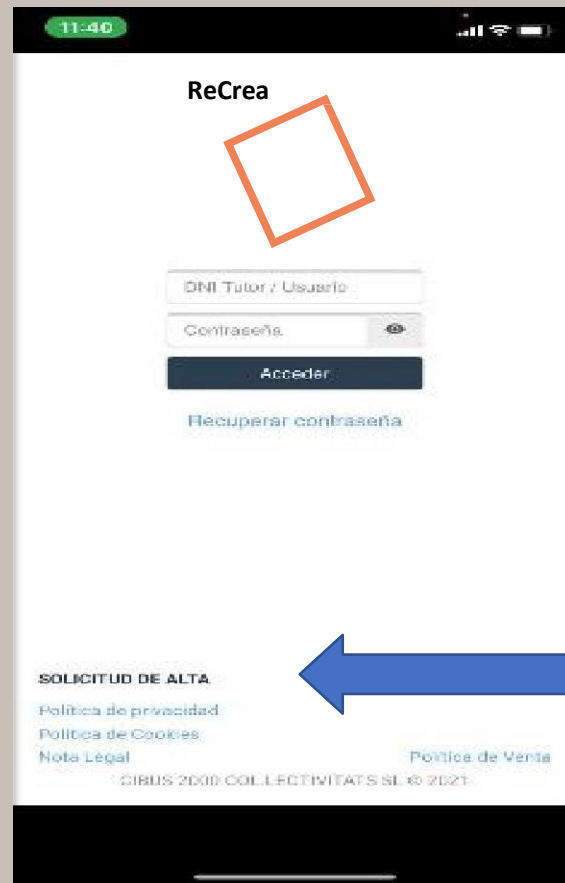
11:40

ReCrea

DNI Tutor / Usuario

Contraseña

Acceder

Recuperar contraseña

SOLICITUD DE ALTA

Política de privacidad

Política de Cookies

Nota Legal

Política de Venta

CIBUS 2000 COL·LECTIVITATS SL © 2021